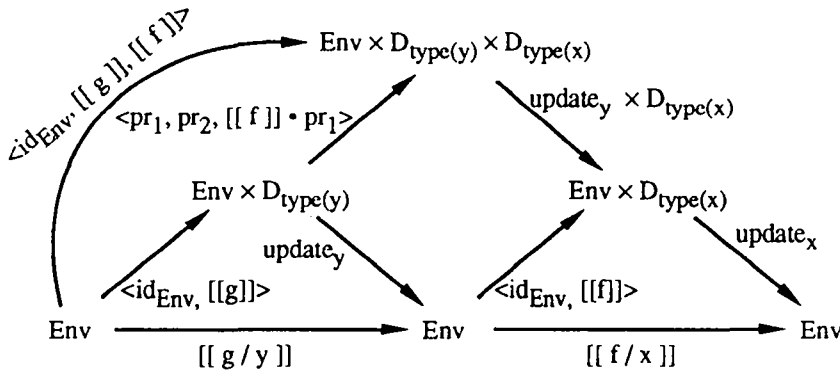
$\langle id_{Env}, [[\, g\, ]], [[\, f\, ]]\rangle$

$Env \times D_{type(y)} \times D_{type(x)}$

$\langle pr_1, pr_2, [[\, f\, ]] \bullet pr_1\rangle$

$update_y \times D_{type(x)}$

$Env \times D_{type(y)}$

$Env \times D_{type(x)}$

$update_y$

$update_x$

$\langle id_{Env,} [[g]]\rangle$

$\langle id_{Env,} [[f]]\rangle$

Env

Env

Env

$[[\, g\, /\, y\, ]]$

$[[\, f\, /\, x\, ]]$